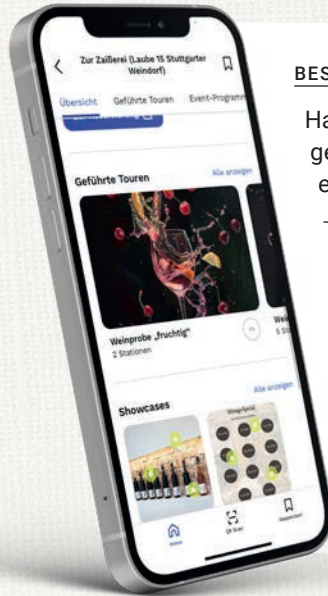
Zur Zaißerei (Laube 15 Stuttgarter Weindorf)

Übersicht Geführte Touren Event-Programm

Geführte Touren

Alle anzeigen

Weinprobe „fruchtig“

2 Stationen

Wei

5 St

Showcases

Alle anzeigen

Home

QR Scan

Gespeichert

BES

Ha

ge

e

-